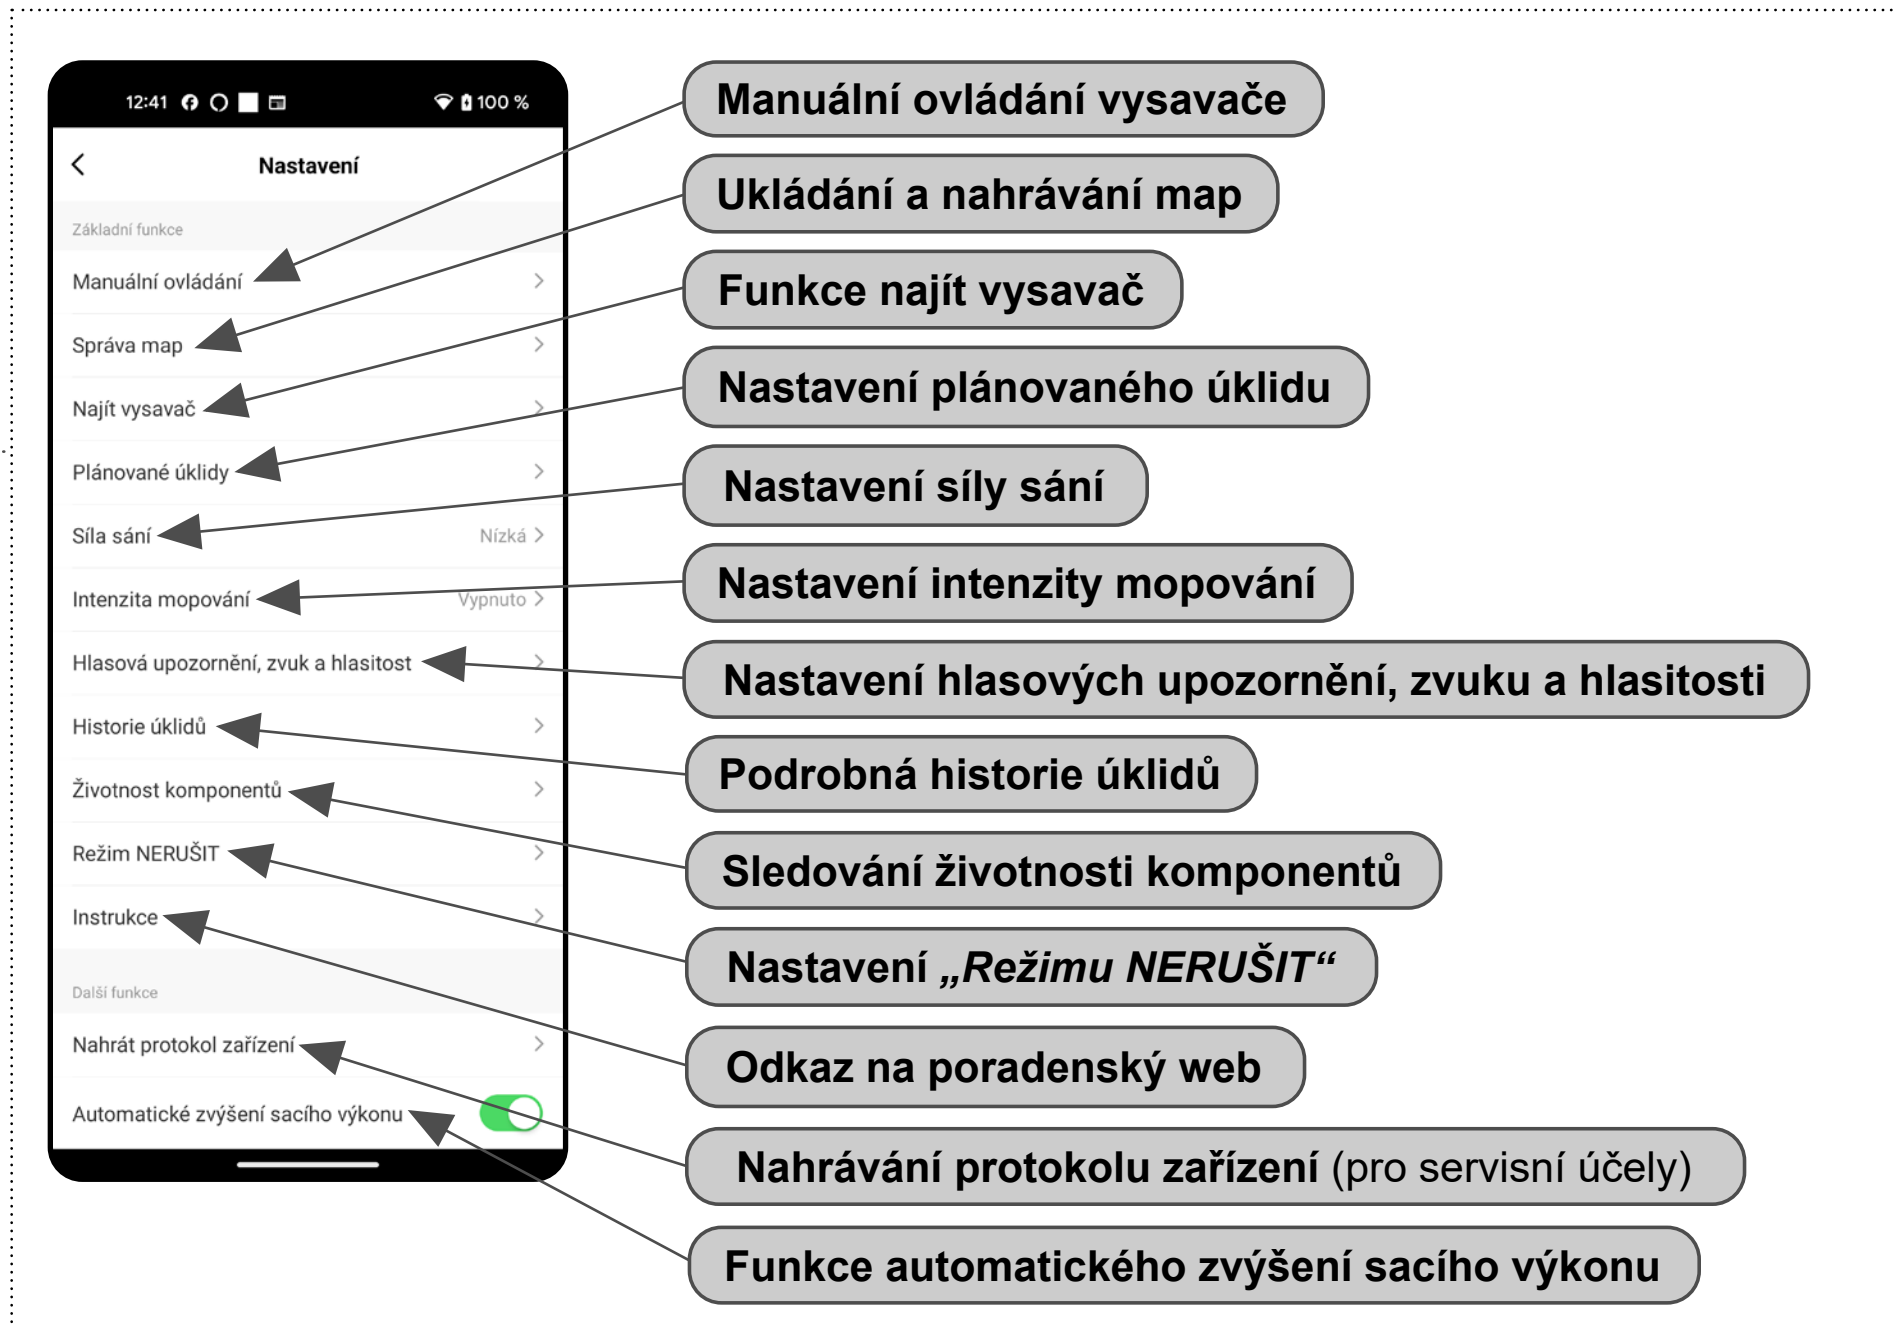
12:41 100 %

Nastavení

Základní funkce

Manuální ovládání

Správa map

Najít vysavač

Plánované úklidy

Síla sání Nízká

Intenzita mopování Vypnuto

Hlasová upozornění, zvuk a hlasitost

Historie úklidů

Životnost komponentů

Režim NERUŠIT

Instrukce

Další funkce

Nahrát protokol zařízení

Automatické zvýšení sacího výkonu

Manuální ovládání vysavače

Ukládání a nahrávání map

Funkce najít vysavač

Nastavení plánovaného úklidu

Nastavení síly sání

Nastavení intenzity mopování

Nastavení hlasových upozornění, zvuku a hlasitosti

Podrobná historie úklidů

Sledování životnosti komponentů

Nastavení „Režimu NERUŠIT“

Odkaz na poradenský web

Nahrávání protokolu zařízení (pro servisní účely)

Funkce automatického zvýšení sacího výkonu